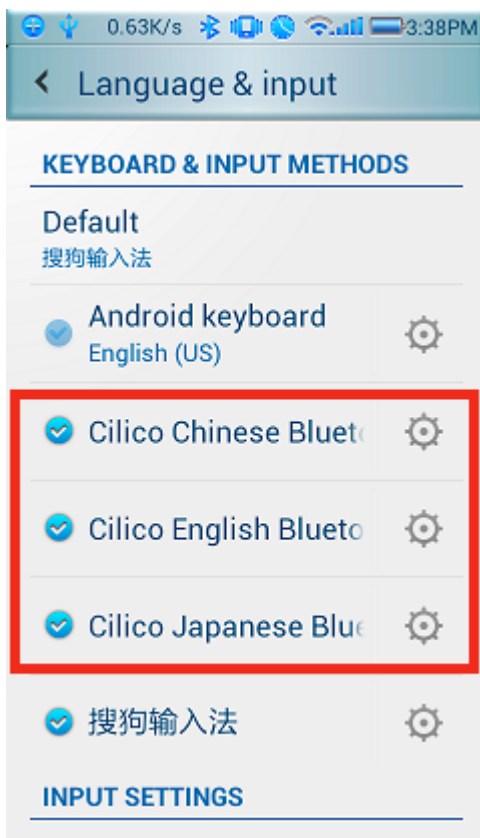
0.63K/s 3:38PM

Language & input

KEYBOARD & INPUT METHODS

Default
搜狗输入法

Android keyboard
English (US)

Cilico Chinese Bluet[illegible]

Cilico English Blueto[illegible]

Cilico Japanese Blu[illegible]

搜狗输入法

INPUT SETTINGS